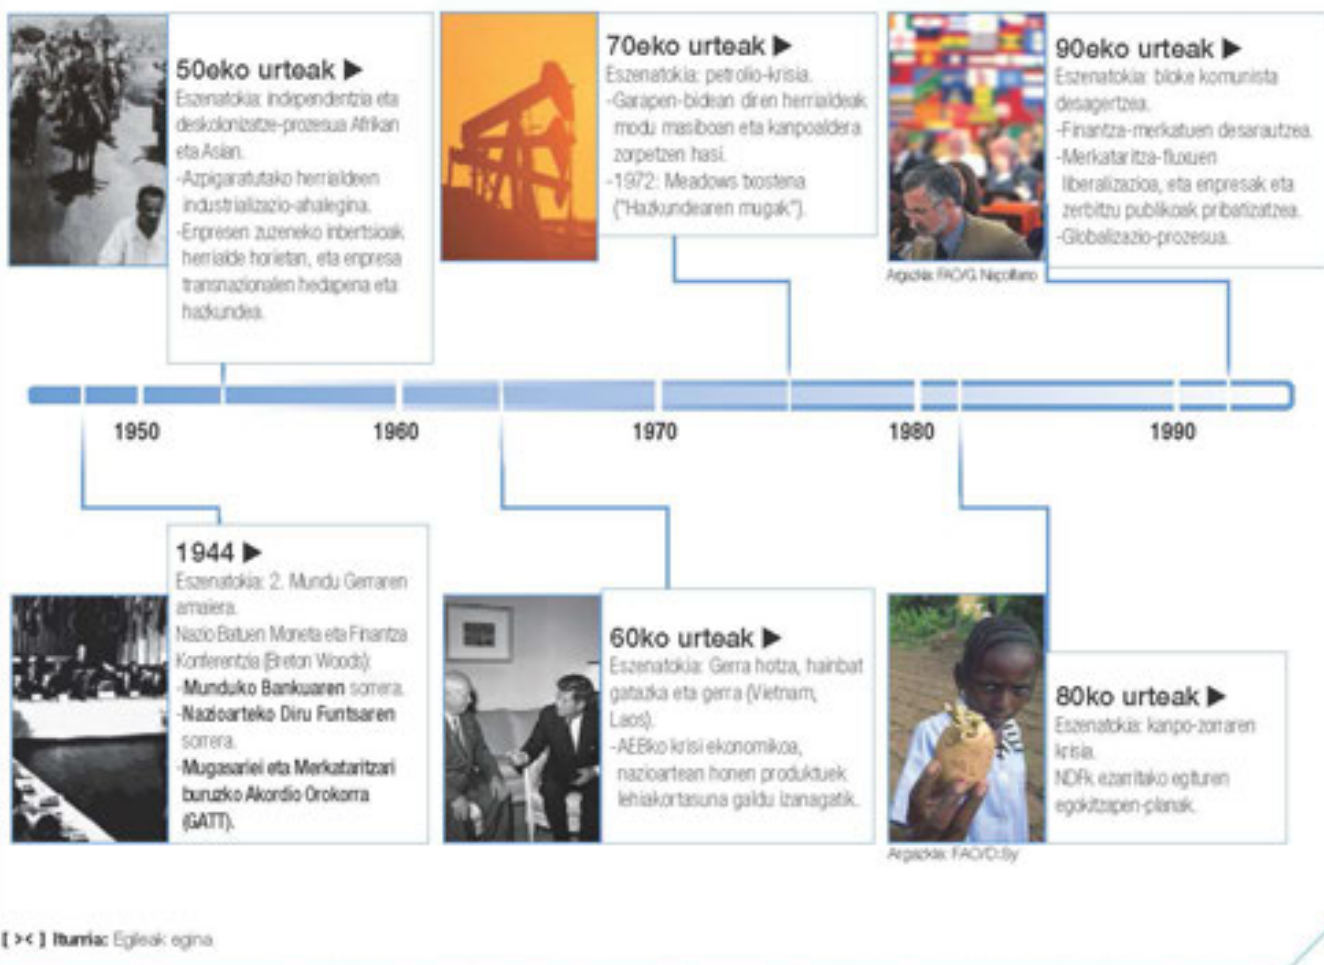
50eko urteak ▶
Eszenatokia: independentzia eta deskolonizatze-prozesua Afrikan eta Asian.
-Azpigaratutako herrialdeen industrializazio-ahalegina.
-Enpresen zuzeneko inbertsioak herrialde horietan, eta enpresa transnazionalen hedapena eta hazkundea.

70eko urteak ▶
Eszenatokia: petrolio-krisia.
-Garapen-bidean diren herrialdeak modu masiboan eta kanpoaldera zorpetzen hasi.
-1972: Meadows txostena ("Hazkundearen mugak").

90eko urteak ▶
Eszenatokia: bloke komunista desagertzea.
-Finantza-merkatuen desarautzea.
-Merkataritza-fluxuen liberalizazioa, eta enpresak eta zerbitzu publikoak pribatizatzea.
-Globalizazio-prozesua.

Argazkia: FAO/G. Napolitano

1950 1960 1970 1980 1990

1944 ▶
Eszenatokia: 2. Mundu Gerraren amaiera.
Nazio Batuen Moneta eta Finantza Konferentzia (Breton Woods):
-Munduko Bankuaren sorrera.
-Nazioarteko Diru Funtsaren sorrera.
-Mugasariei eta Merkataritzari buruzko Akordio Orokorra (GATT).

60ko urteak ▶
Eszenatokia: Gerra hotza, hainbat gatazka eta gerra (Vietnam, Laos).
-AEBko krisi ekonomikoa, nazioartean honen produktuek lehiakortasuna galdu izanagatik.

80ko urteak ▶
Eszenatokia: kanpo-zorraren krisia.
NDFk ezarritako egituren egokitzapen-planak.

Argazkia: FAO/D.Sy

[ >< ] Iturria: Egileak egina